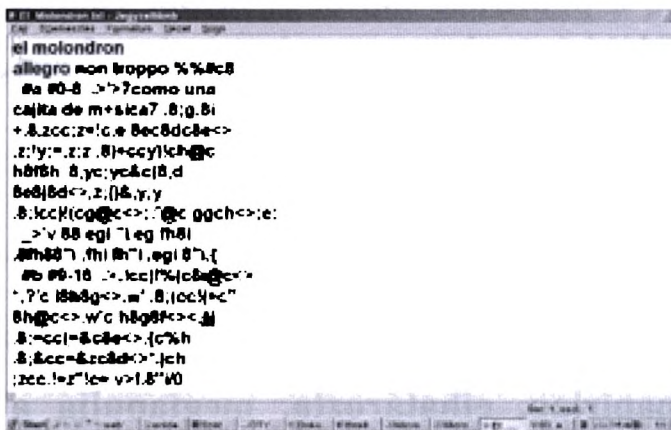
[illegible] Molondron.txt - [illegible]
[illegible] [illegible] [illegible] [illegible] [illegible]

el molondron
allegro non troppo %%#c8
#a #0-8 .>'>?como una
cajita de m+sica7 .8;g.8i
+.8.zcc;z=!c.e 8ec8dc8e<>
.z:!y:=.z:z .8)+ccy)!ch@c
h8f8h .8.yc;yc&c|8.d
8e8|8d<>.z,{)&.y,y
.8:|cc|!(cg@c<>:.^@c ggch<>:e:
_>'v 88 egi ^!.eg !h8i
.8fh88^! .fhi !h^!.egi 8^!.{
#b #9-16 .:+.!cc|!%|c8e@e<>
*.?'c !8h8g<>.w' .8;|cc'|+c"
8h@c<>.w'c h8g8f<><.8j
.8:=cc|=&c8e<>.{c%h
.8;&cc=&cc8d<>'.jch
;zcc.!=z"!c= v>!.8"!/0

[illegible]
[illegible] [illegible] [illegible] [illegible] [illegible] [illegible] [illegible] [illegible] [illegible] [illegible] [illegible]